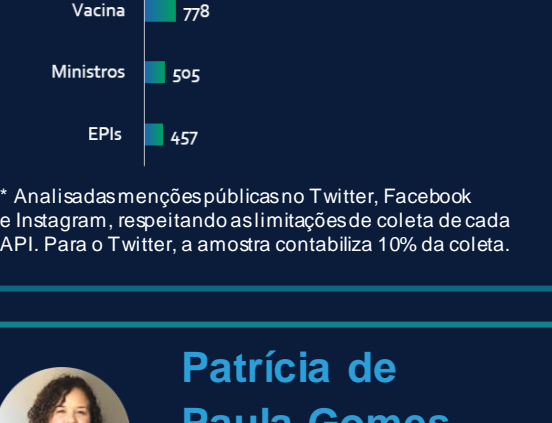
Vacina 778

Ministros 505

EPIs 457

* Analisadas menções públicas no Twitter, Facebook e Instagram, respeitando as limitações de coleta de cada API. Para o Twitter, a amostra contabiliza 10% da coleta.

Patrícia de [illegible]